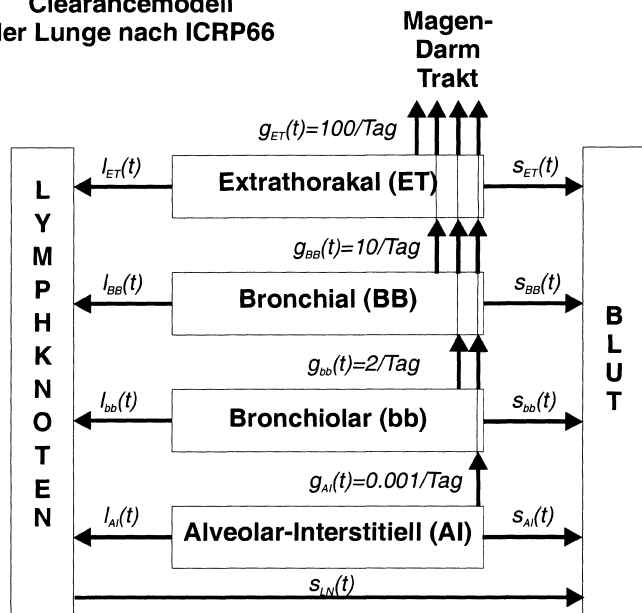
Clearancemodell
ler Lunge nach ICRP66

Magen-
Darm
Trakt

$g_{ET}(t)$=100/Tag

$l_{ET}(t)$

Extrathorakal (ET)

$s_{ET}(t)$

$g_{BB}(t)$=10/Tag

$l_{BB}(t)$

Bronchial (BB)

$s_{BB}(t)$

$g_{bb}(t)$=2/Tag

$l_{bb}(t)$

Bronchiolar (bb)

$s_{bb}(t)$

$g_{AI}(t)$=0.001/Tag

$l_{AI}(t)$

Alveolar-Interstitiell (AI)

$s_{AI}(t)$

$s_{LN}(t)$

L
Y
M
P
H
K
N
O
T
E
N

B
L
U
T